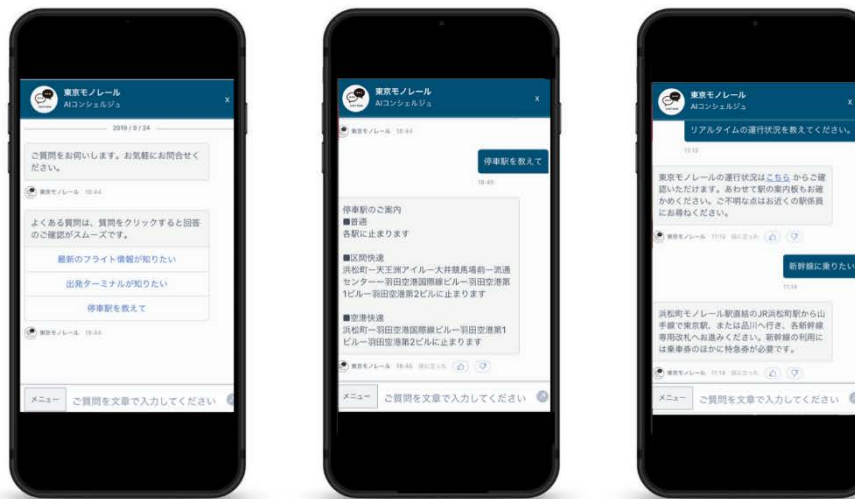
東京モノレール
AIコンシェルジュ
x

2019 / 8 / 24

ご質問をお伺いします。お気軽にお問合せください。

東京モノレール 18:44

よくある質問は、質問をクリックすると回答のご確認がスムーズです。

最新のフライト情報が知りたい

出発ターミナルが知りたい

停車駅を教えて

東京モノレール 18:44

メニュー ご質問を文章で入力してください

東京モノレール
AIコンシェルジュ
x

東京モノレール 18:44

停車駅を教えて

18:45

停車駅のご案内
■普通
各駅に止まります

■区間快速
浜松町ー天王洲アイルー大井競馬場前ー流通センターー羽田空港国際線ビルー羽田空港第1ビルー羽田空港第2ビルに止まります

■空港快速
浜松町ー羽田空港国際線ビルー羽田空港第1ビルー羽田空港第2ビルに止まります

東京モノレール 18:45 役に立った

メニュー ご質問を文章で入力してください

東京モノレール
AIコンシェルジュ
x

リアルタイムの運行状況を教えてください。

11:12

東京モノレールの運行状況はこちらからご確認いただけます。あわせて駅の案内板もお確かめください。ご不明な点はお近くの駅係員にお尋ねください。

東京モノレール 11:12 役に立った

新幹線に乗りたい

11:14

浜松町モノレール駅直結のJR浜松町駅から山手線で東京駅、または品川へ行き、各新幹線専用改札へお進みください。新幹線の利用には乗車券のほかに特急券が必要です。

東京モノレール 11:14 役に立った

メニュー ご質問を文章で入力してください